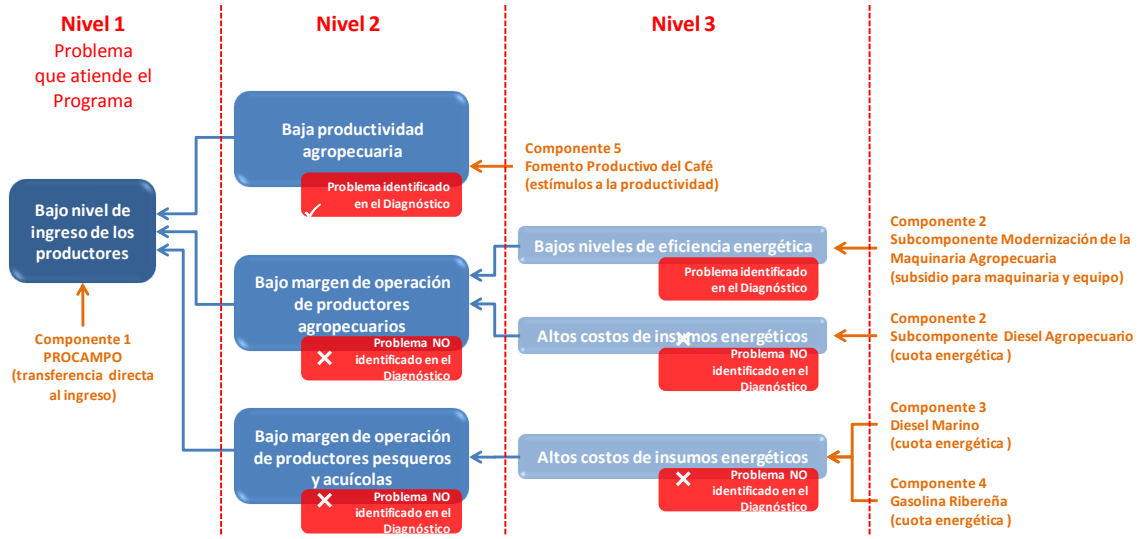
Nivel 1
Problema que atiende el Programa

Nivel 2

Nivel 3

Bajo nivel de ingreso de los productores

Componente 1
PROCAMPO
(transferencia directa al ingreso)

Baja productividad agropecuaria

Problema identificado en el Diagnóstico

Componente 5
Fomento Productivo del Café
(estímulos a la productividad)

Bajo margen de operación de productores agropecuarios

Problema NO identificado en el Diagnóstico

Bajos niveles de eficiencia energética

Problema identificado en el Diagnóstico

Componente 2
Subcomponente Modernización de la Maquinaria Agropecuaria
(subsidio para maquinaria y equipo)

Altos costos de insumos energéticos

Problema NO identificado en el Diagnóstico

Componente 2
Subcomponente Diesel Agropecuario
(cuota energética )

Bajo margen de operación de productores pesqueros y acuícolas

Problema NO identificado en el Diagnóstico

Altos costos de insumos energéticos

Problema NO identificado en el Diagnóstico

Componente 3
Diesel Marino
(cuota energética )

Componente 4
Gasolina Ribereña
(cuota energética )